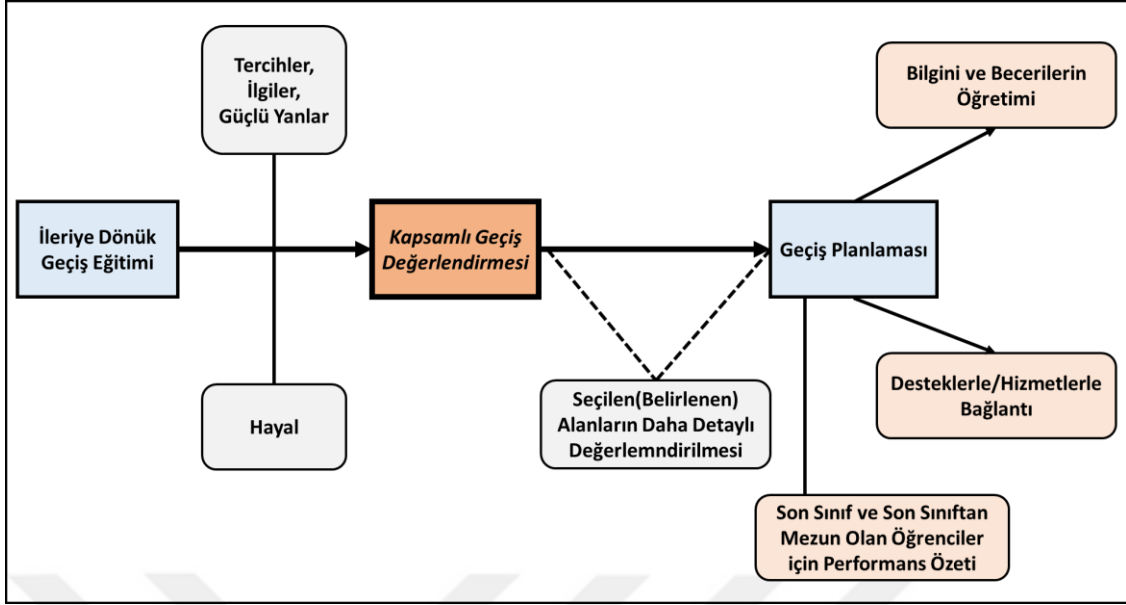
Tercihler, İlgiler, Güçlü Yanlar

Bilgini ve Becerilerin Öğretimi

İleriye Dönük Geçiş Eğitimi

Kapsamlı Geçiş Değerlendirmesi

Geçiş Planlaması

Desteklerle/Hizmetlerle Bağlantı

Hayal

Seçilen(Belirlenen) Alanların Daha Detaylı Değerlemndirilmesi

Son Sınıf ve Son Sınıftan Mezun Olan Öğrenciler için Performans Özeti